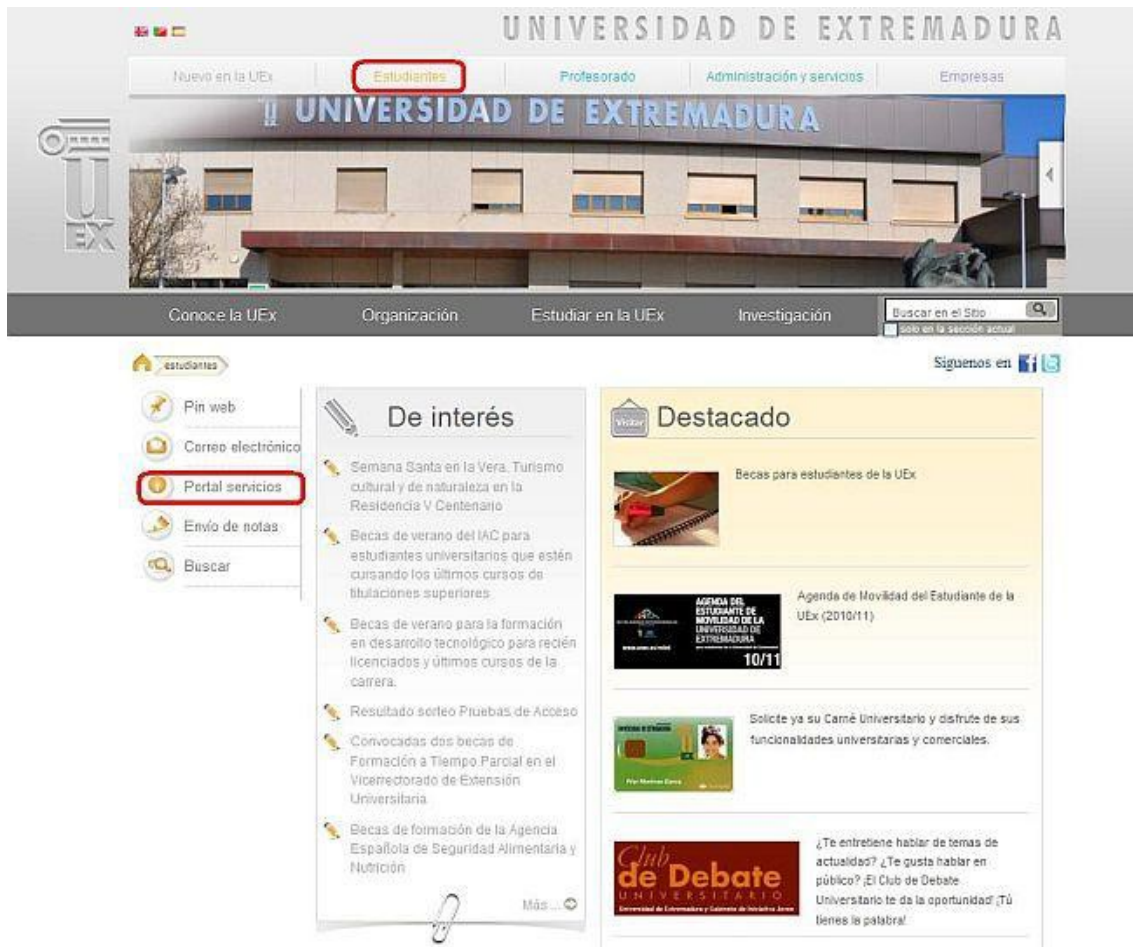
UNIVERSIDAD DE EXTREMADURA

Nuevo en la UEx | Estudiantes | Profesorado | Administración y servicios | Empresas

UNIVERSIDAD DE EXTREMADURA

UEX

Conoce la UEx | Organización | Estudiar en la UEx | Investigación

Buscar en el Sitio
solo en la sección actual

estudiantes

Síguenos en

Pin web
Correo electrónico
Portal servicios
Envío de notas
Buscar

De interés

Semana Santa en la Vera. Turismo cultural y de naturaleza en la Residencia V Centenario

Becas de verano del IAC para estudiantes universitarios que estén cursando los últimos cursos de titulaciones superiores

Becas de verano para la formación en desarrollo tecnológico para recién licenciados y últimos cursos de la carrera.

Resultado sorteo Pruebas de Acceso

Convocadas dos becas de Formación a Tiempo Parcial en el Vicerrectorado de Extensión Universitaria

Becas de formación de la Agencia Española de Seguridad Alimentaria y Nutrición

Más ...

Destacado

Becas para estudiantes de la UEx

AGENDA DEL ESTUDIANTE DE MOVILIDAD DE LA UNIVERSIDAD DE EXTREMADURA
10/11

Agenda de Movilidad del Estudiante de la UEx (2010/11)

Solicite ya su Carné Universitario y disfrute de sus funcionalidades universitarias y comerciales.

Club de Debate UNIVERSITARIO
Universidad de Extremadura y Gabinete de Iniciativa Joven

¿Te entretiene hablar de temas de actualidad? ¿Te gusta hablar en público? ¡El Club de Debate Universitario te da la oportunidad! ¡Tú tienes la palabra!